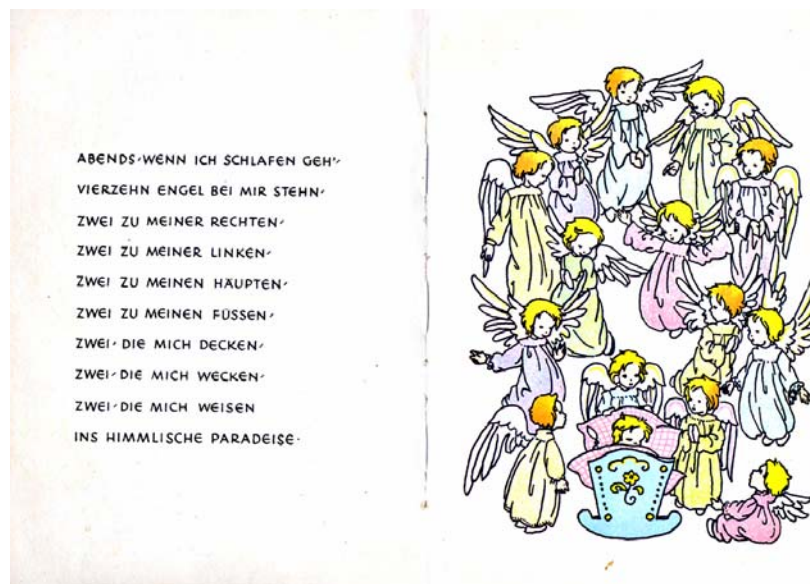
ABENDS·WENN ICH SCHLAFEN GEH'·
VIERZEHN ENGEL BEI MIR STEHN·
ZWEI ZU MEINER RECHTEN·
ZWEI ZU MEINER LINKEN·
ZWEI ZU MEINEN HÄUPTEN·
ZWEI ZU MEINEN FÜSSEN·
ZWEI·DIE MICH DECKEN·
ZWEI·DIE MICH WECKEN·
ZWEI·DIE MICH WEISEN
INS HIMMLISCHE PARADEISE·